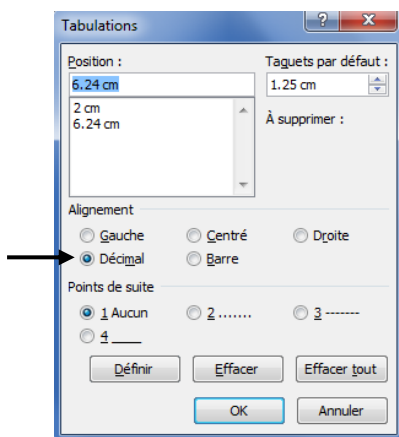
Tabulations

?

X

Position :

6.24 cm

2 cm
6.24 cm

Taquets par défaut :

1.25 cm

À supprimer :

Alignement

Gauche

Centré

Droite

Décimal

Barre

Points de suite

1 Aucun

2 .......

3 -------

4 ____

Définir

Effacer

Effacer tout

OK

Annuler